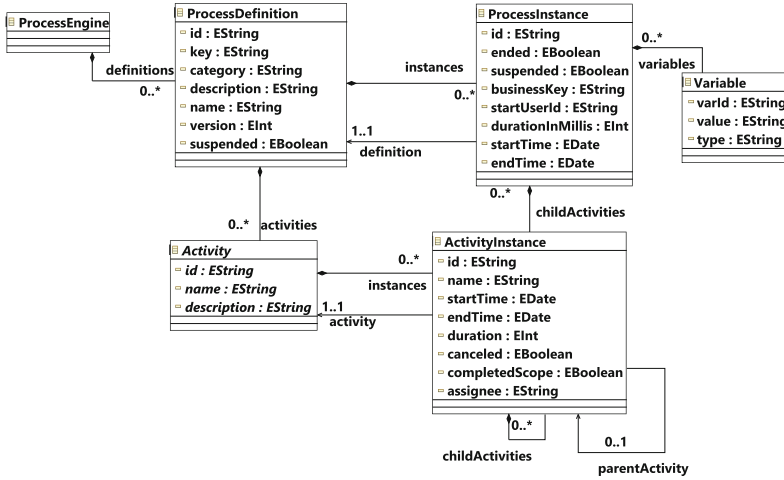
ProcessEngine

definitions
0..*

ProcessDefinition
id : EString
key : EString
category : EString
description : EString
name : EString
version : EInt
suspended : EBoolean

instances
0..*

1..1
definition

ProcessInstance
id : EString
ended : EBoolean
suspended : EBoolean
businessKey : EString
startUserId : EString
durationInMillis : EInt
startTime : EDate
endTime : EDate

0..*
variables

Variable
varId : EString
value : EString
type : EString

0..*
activities

0..*
childActivities

Activity
id : EString
name : EString
description : EString

0..*
instances

1..1
activity

ActivityInstance
id : EString
name : EString
startTime : EDate
endTime : EDate
duration : EInt
canceled : EBoolean
completedScope : EBoolean
assignee : EString

0..*
childActivities

0..1
parentActivity